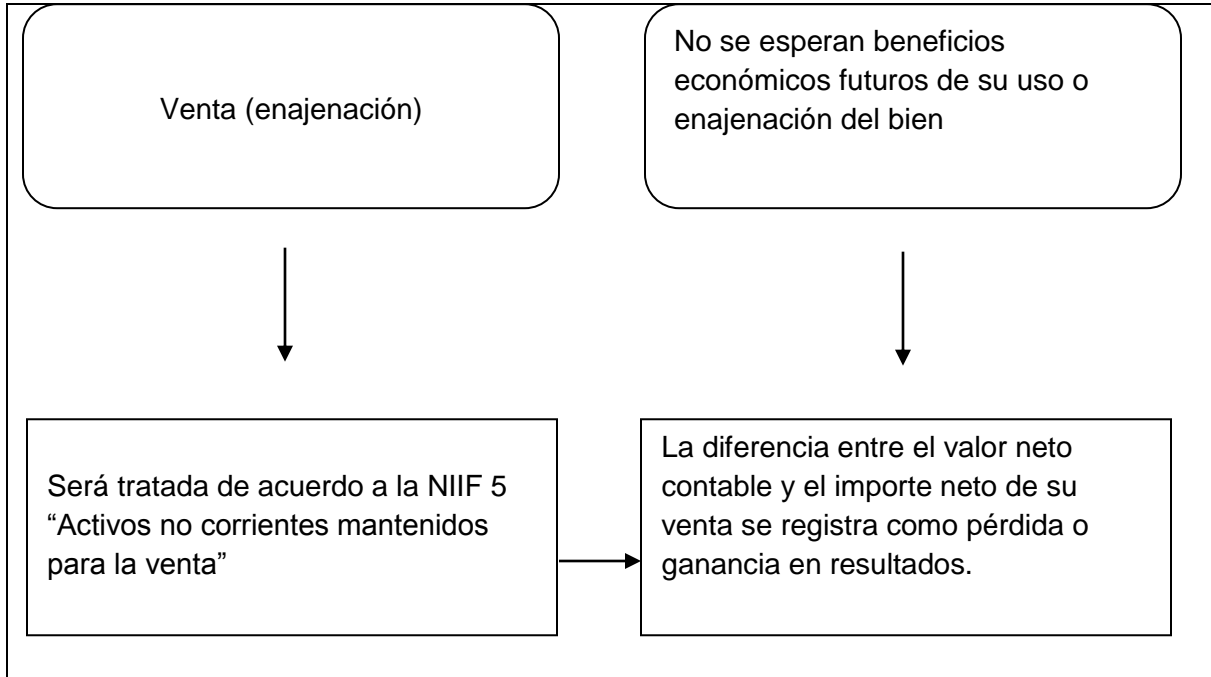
Venta (enajenación)

No se esperan beneficios económicos futuros de su uso o enajenación del bien

Será tratada de acuerdo a la NIIF 5 “Activos no corrientes mantenidos para la venta”

La diferencia entre el valor neto contable y el importe neto de su venta se registra como pérdida o ganancia en resultados.